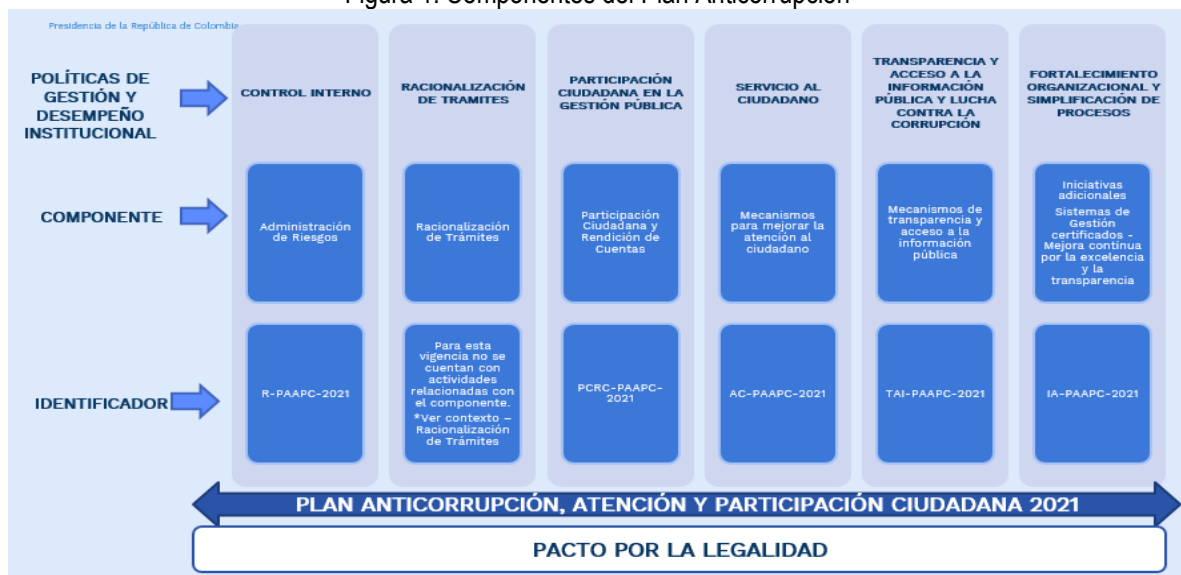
Figura 1. Componentes del Plan Anticorrupción

Presidencia de la República de Colombia

POLÍTICAS DE GESTIÓN Y DESEMPEÑO INSTITUCIONAL

COMPONENTE

IDENTIFICADOR

| CONTROL INTERNO | RACIONALIZACIÓN DE TRAMITES | PARTICIPACIÓN CIUDADANA EN LA GESTIÓN PÚBLICA | SERVICIO AL CIUDADANO | TRANSPARENCIA Y ACCESO A LA INFORMACIÓN PÚBLICA Y LUCHA CONTRA LA CORRUPCIÓN | FORTALECIMIENTO ORGANIZACIONAL Y SIMPLIFICACIÓN DE PROCESOS |
|---|---|---|---|---|---|
| Administración de Riesgos | Racionalización de Trámites | Participación Ciudadana y Rendición de Cuentas | Mecanismos para mejorar la atención al ciudadano | Mecanismos de transparencia y acceso a la información pública | Iniciativas adicionales Sistemas de Gestión certificados - Mejora continua por la excelencia y la transparencia |
| R-PAAPC-2021 | Para esta vigencia no se cuentan con actividades relacionadas con el componente. *Ver contexto – Racionalización de Trámites | PCRC-PAAPC-2021 | AC-PAAPC-2021 | TAI-PAAPC-2021 | IA-PAAPC-2021 |

PLAN ANTICORRUPCIÓN, ATENCIÓN Y PARTICIPACIÓN CIUDADANA 2021

PACTO POR LA LEGALIDAD